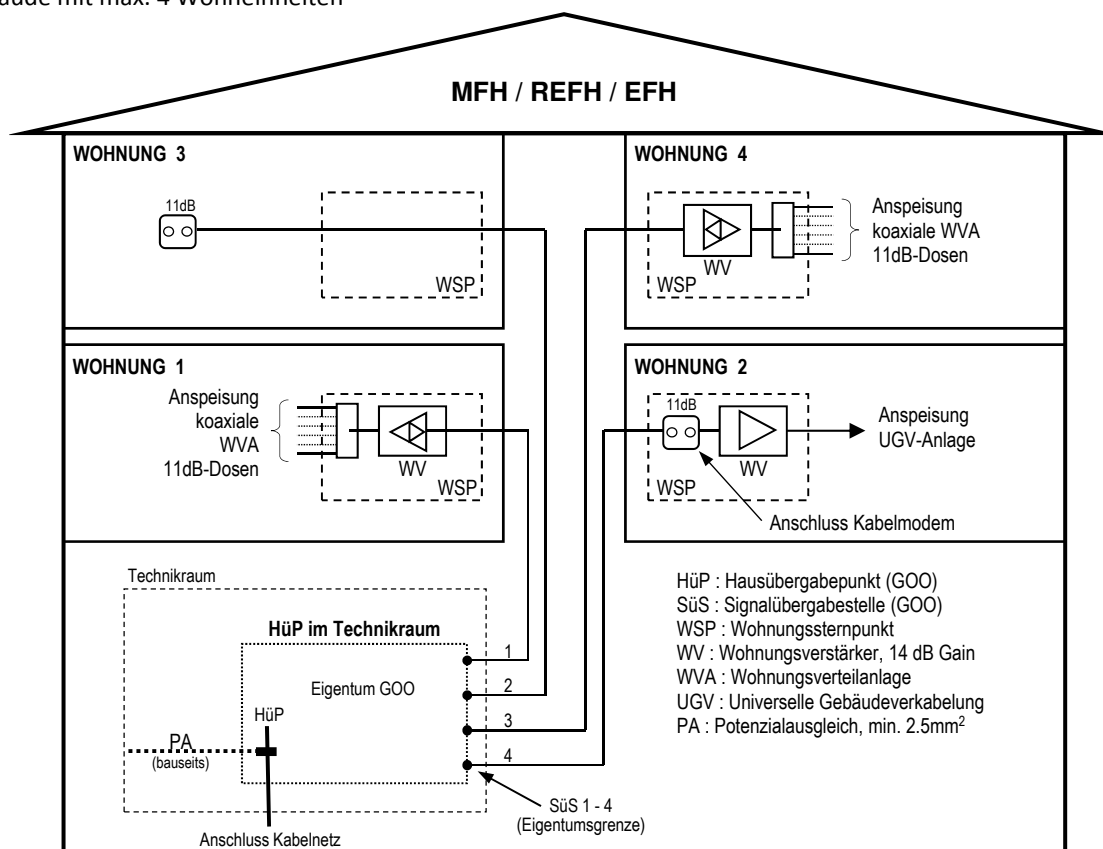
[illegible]äude mit max. 4 Wohneinheiten

MFH / REFH / EFH

WOHNUNG 3

11dB

WSP

WOHNUNG 4

WV

WSP

Anspeisung koaxiale WVA 11dB-Dosen

WOHNUNG 1

Anspeisung koaxiale WVA 11dB-Dosen

WV

WSP

WOHNUNG 2

11dB

WV

WSP

Anspeisung UGV-Anlage

Anschluss Kabelmodem

Technikraum

HüP im Technikraum

Eigentum GOO

HüP

PA (bauseits)

Anschluss Kabelnetz

1

2

3

4

SüS 1 - 4 (Eigentumsgrenze)

HüP : Hausübergabepunkt (GOO)
SüS : Signalübergabestelle (GOO)
WSP : Wohnungssternpunkt
WV : Wohnungsverstärker, 14 dB Gain
WVA : Wohnungsverteilanlage
UGV : Universelle Gebäudeverkabelung
PA : Potenzialausgleich, min. 2.5mm$^2$